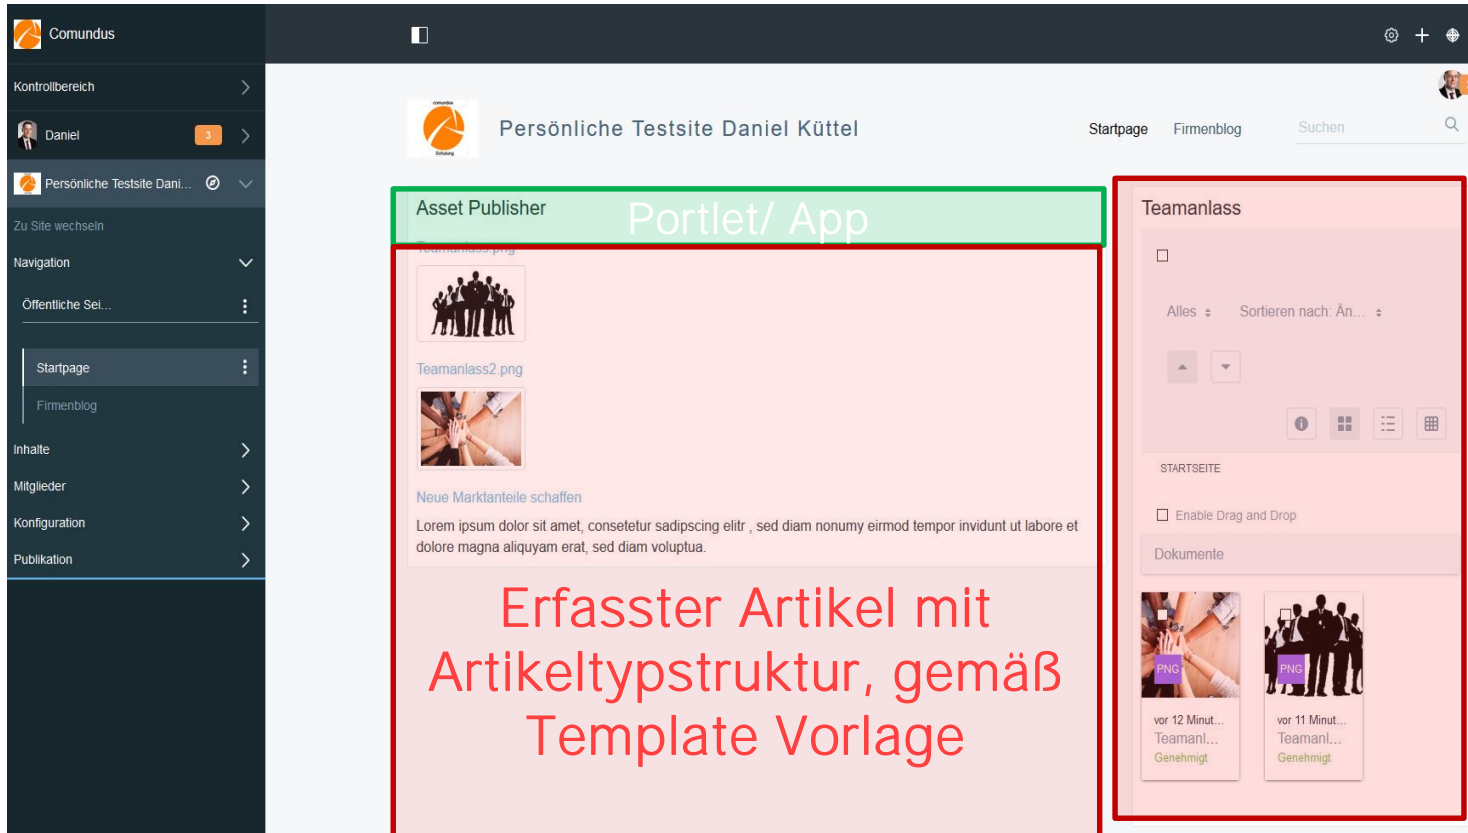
Comundus

Kontrollbereich

Daniel 3

Persönliche Testsite Dani...

Zu Site wechseln

Navigation

Öffentliche Sei...

Startpage

Firmenblog

Inhalte

Mitglieder

Konfiguration

Publikation

Persönliche Testsite Daniel Küttel

Startpage Firmenblog Suchen

Asset Publisher

Portlet/ App

Teamanlass.png

Teamanlass2.png

Neue Marktanteile schaffen

Lorem ipsum dolor sit amet, consetetur sadipscing elitr , sed diam nonumy eirmod tempor invidunt ut labore et dolore magna aliquyam erat, sed diam voluptua.

Erfasster Artikel mit Artikeltypstruktur, gemäß Template Vorlage

Teamanlass

Alles Sortieren nach: Än...

STARTSEITE

Enable Drag and Drop

Dokumente

PNG
vor 12 Minut...
Teamanl...
Genehmigt

PNG
vor 11 Minut...
Teamanl...
Genehmigt